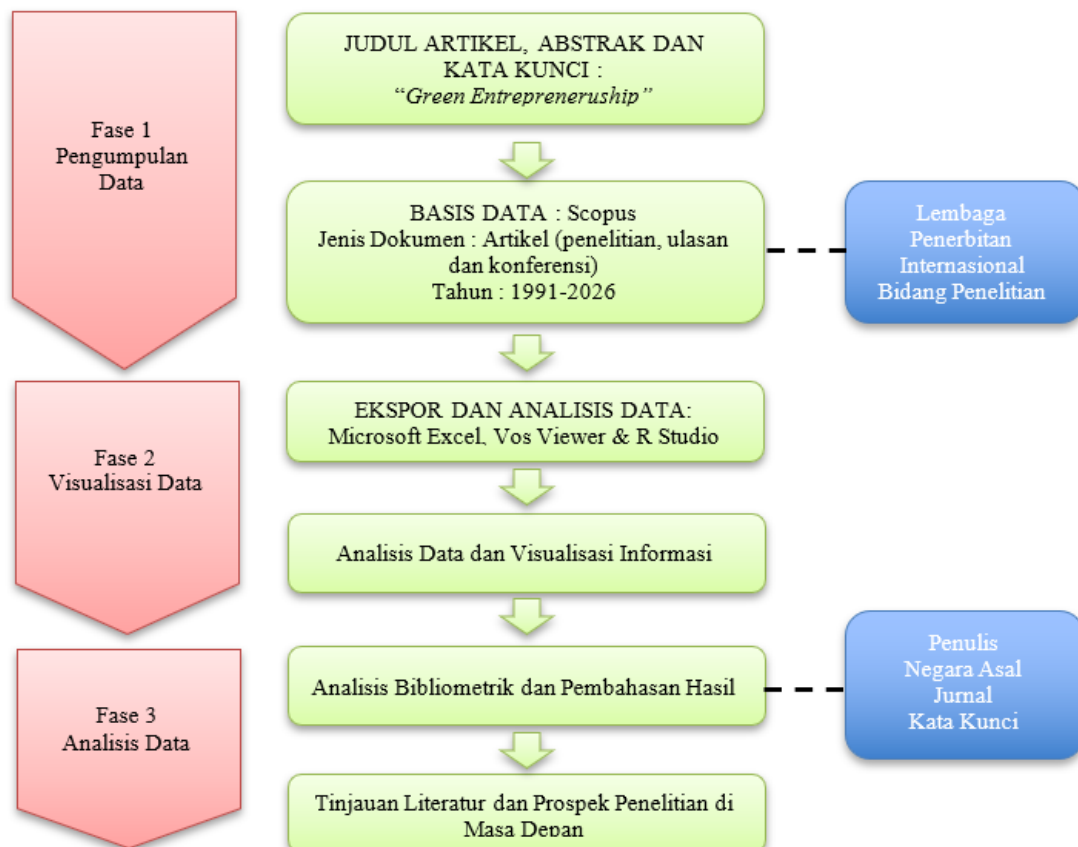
Fase 1
Pengumpulan Data

JUDUL ARTIKEL, ABSTRAK DAN KATA KUNCI :
*"Green Entrepreneruship"*

BASIS DATA : Scopus
Jenis Dokumen : Artikel (penelitian, ulasan dan konferensi)
Tahun : 1991-2026

Lembaga Penerbitan Internasional Bidang Penelitian

Fase 2
Visualisasi Data

EKSPOR DAN ANALISIS DATA:
Microsoft Excel, Vos Viewer & R Studio

Analisis Data dan Visualisasi Informasi

Fase 3
Analisis Data

Analisis Bibliometrik dan Pembahasan Hasil

Penulis
Negara Asal
Jurnal
Kata Kunci

Tinjauan Literatur dan Prospek Penelitian di Masa Depan